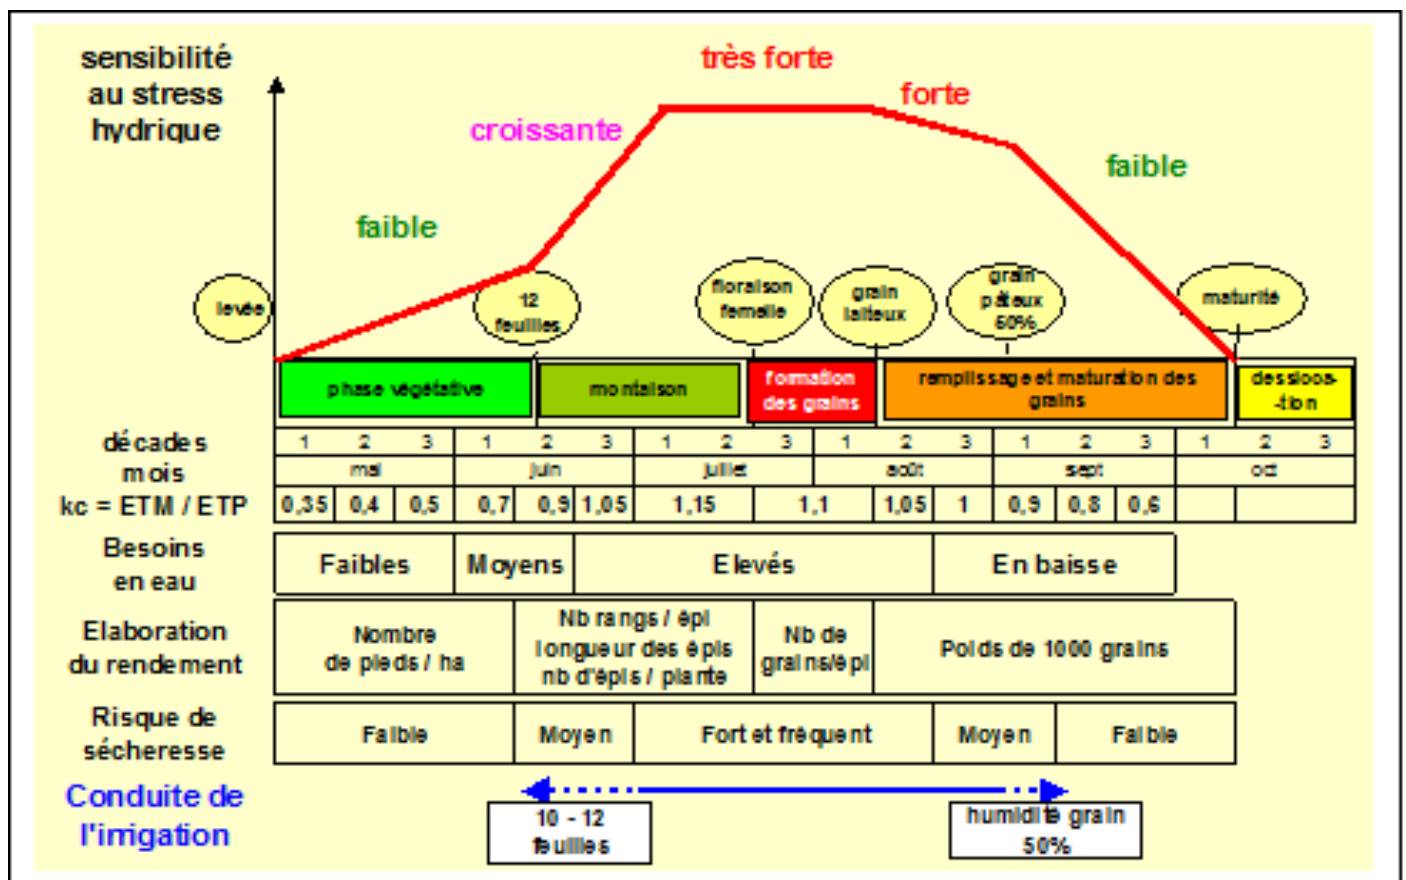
sensibilité au stress hydrique

très forte

forte

croissante

faible

faible

levée

12 feuilles

floraison femelle

grain laiteux

grain pâteux 50%

maturité

phase végétative

montaison

formation des grains

remplissage et maturation des grains

dessiccation

| décades | 1 | 2 | 3 | 1 | 2 | 3 | 1 | 2 | 3 | 1 | 2 | 3 | 1 | 2 | 3 | 1 | 2 | 3 |
|---|---|---|---|---|---|---|---|---|---|---|---|---|---|---|---|---|---|---|
| mois | mai | | | juin | | | juillet | | | août | | | sept | | | oct | | |
| kc = ETM / ETP | 0,35 | 0,4 | 0,5 | 0,7 | 0,9 | 1,05 | 1,15 | | 1,1 | | 1,05 | 1 | 0,9 | 0,8 | 0,6 | | | |

| Besoins en eau | Faibles | Moyens | Elevés | En baisse |
|---|---|---|---|---|

| Elaboration du rendement | Nombre de pieds / ha | Nb rangs / épi longueur des épis nb d'épis / plante | Nb de grains/épi | Poids de 1000 grains |
|---|---|---|---|---|

| Risque de sécheresse | Faible | Moyen | Fort et fréquent | Moyen | Faible |
|---|---|---|---|---|---|

Conduite de l'irrigation

10 - 12 feuilles

humidité grain 50%